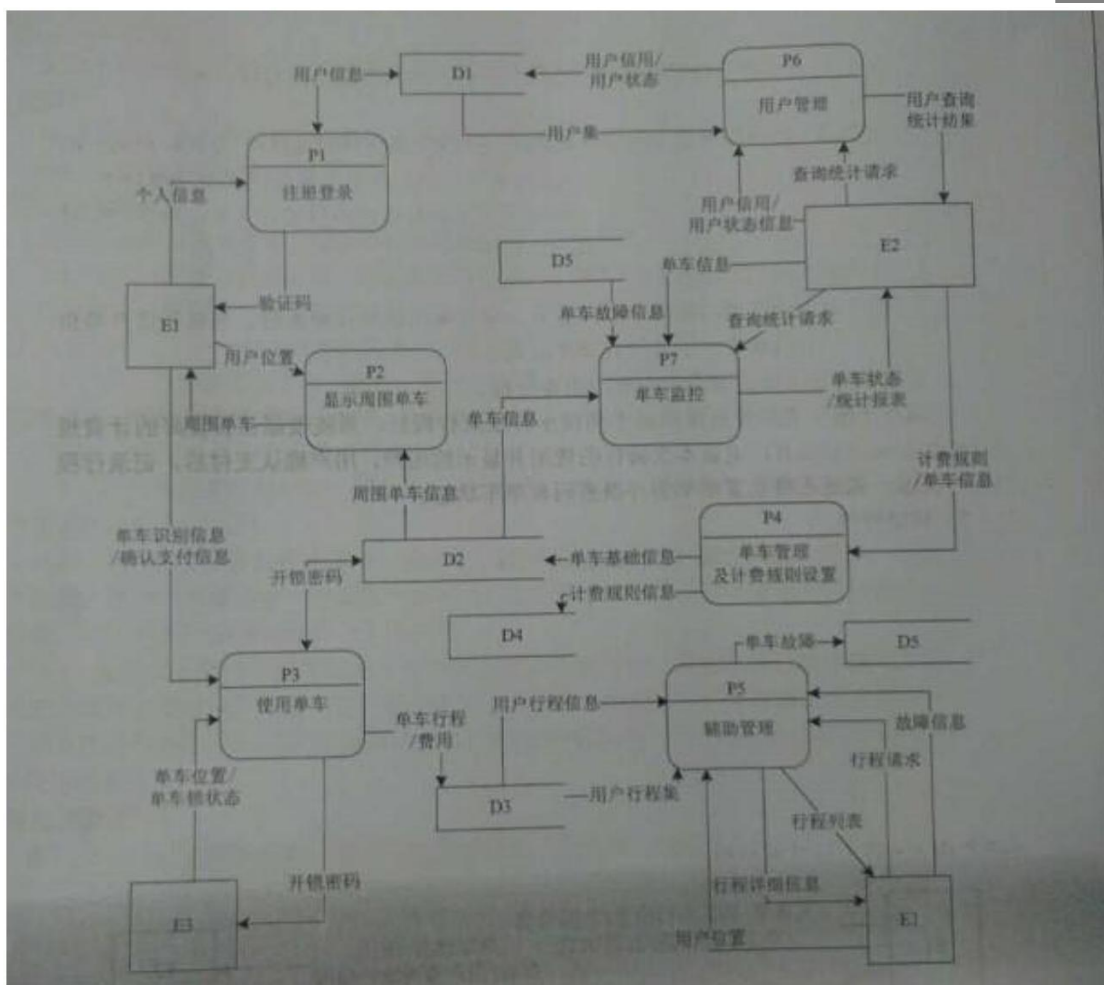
用户信息

D1

用户信用/用户状态

P6

用户管理

用户查询统计结果

用户集

P1

注册登录

个人信息

查询统计请求

用户信用/用户状态信息

E2

D5

单车信息

E1

验证码

单车故障信息

查询统计请求

用户位置

P2

显示周围单车

P7

单车监控

周围单车

单车信息

单车状态/统计报表

计费规则/单车信息

周围单车信息

单车识别信息/确认支付信息

P4

单车管理及计费规则设置

D2

单车基础信息

开锁密码

计费规则信息

D4

单车故障

D5

P3

使用单车

P5

辅助管理

用户行程信息

单车行程/费用

故障信息

行程请求

单车位置/单车锁状态

D3

用户行程集

行程列表

开锁密码

行程详细信息

E3

用户位置

E1